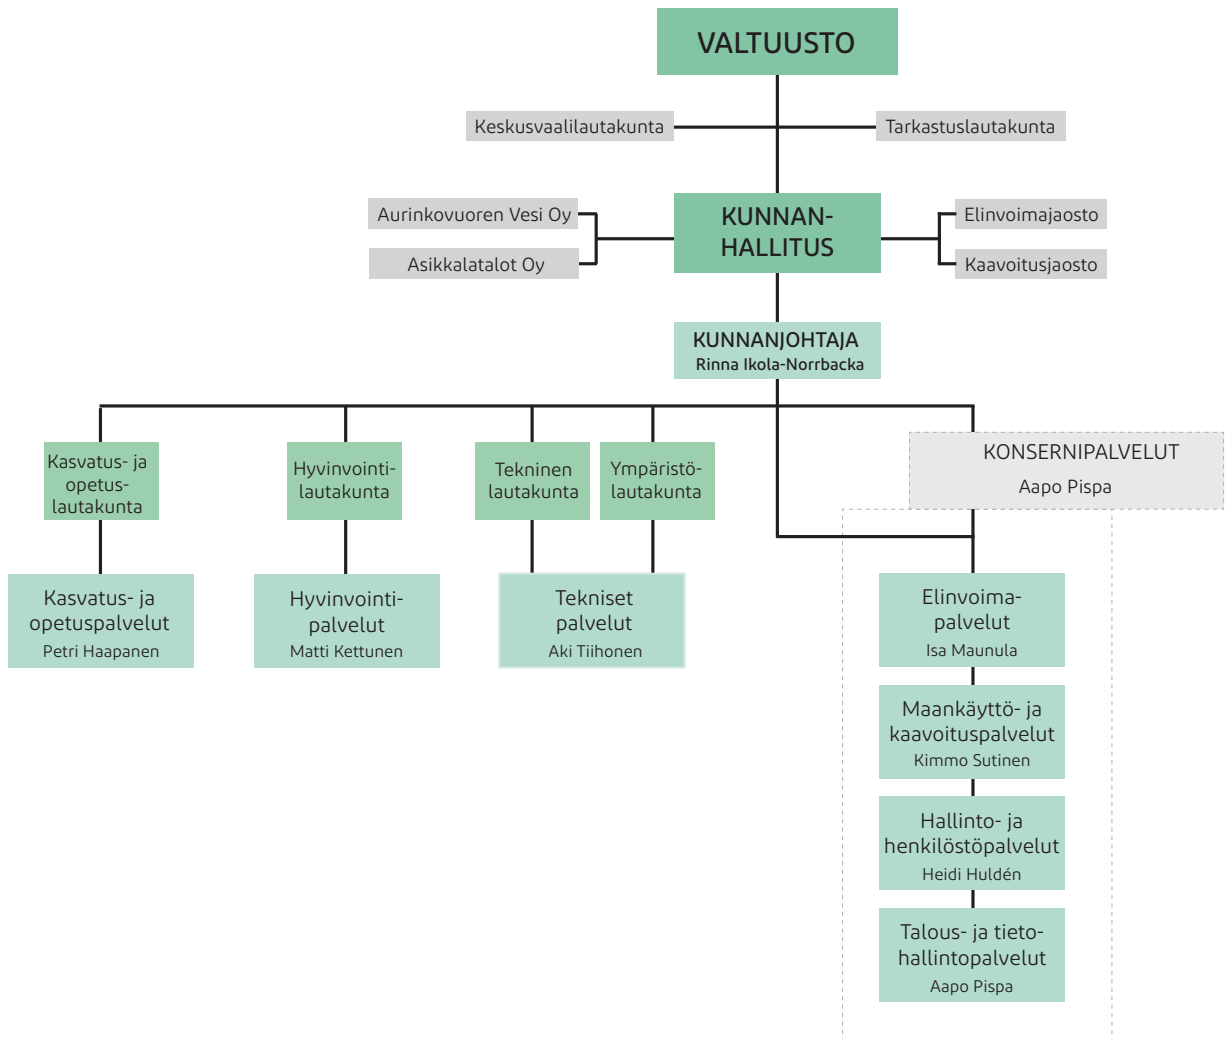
VALTUUSTO

Keskusvaalilautakunta

Tarkastuslautakunta

Aurinkovuoren Vesi Oy

Asikkalatalot Oy

KUNNANHALLITUS

Elinvoimajaosto

Kaavoitusjaosto

KUNNANJOHTAJA
Rinna Ikola-Norrbacka

Kasvatus- ja opetuslautakunta

Hyvinvointilautakunta

Tekninen lautakunta

Ympäristölautakunta

KONSERNIPALVELUT
Aapo Pispa

Kasvatus- ja opetuspalvelut
Petri Haapanen

Hyvinvointipalvelut
Matti Kettunen

Tekniset palvelut
Aki Tiihonen

Elinvoimapalvelut
Isa Maunula

Maankäyttö- ja kaavoituspalvelut
Kimmo Sutinen

Hallinto- ja henkilöstöpalvelut
Heidi Huldén

Talous- ja tietohallintopalvelut
Aapo Pispa